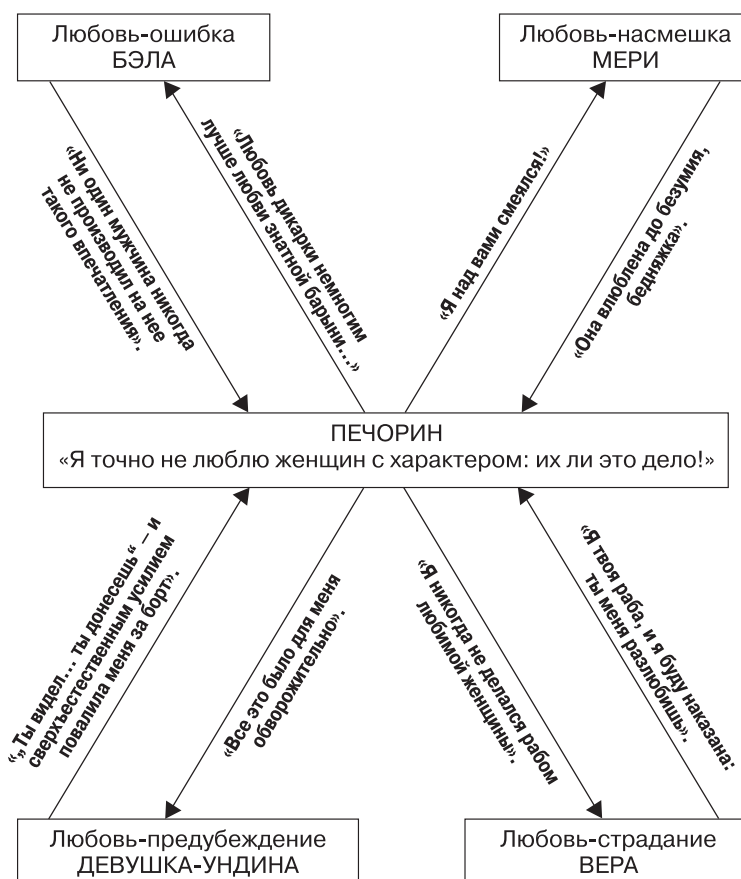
Любовь-ошибка
БЭЛА

Любовь-насмешка
МЕРИ

«Ни один мужчина никогда не производил на нее такого впечатления».

«Любовь дикарки немногим лучше любви знатной барыни...»

«Я над вами смеялся!»

«Она влюблена до безумия, бедняжка».

ПЕЧОРИН
«Я точно не люблю женщин с характером: их ли это дело!»

«„Ты видел... ты донесешь“ – и сверхъестественным усилием повалила меня за борт».

«Все это было для меня обворожительно».

«Я никогда не делался рабом любимой женщины».

«Я твоя раба, и я буду наказана: ты меня разлюбишь».

Любовь-предубеждение
ДЕВУШКА-УНДИНА

Любовь-страдание
ВЕРА